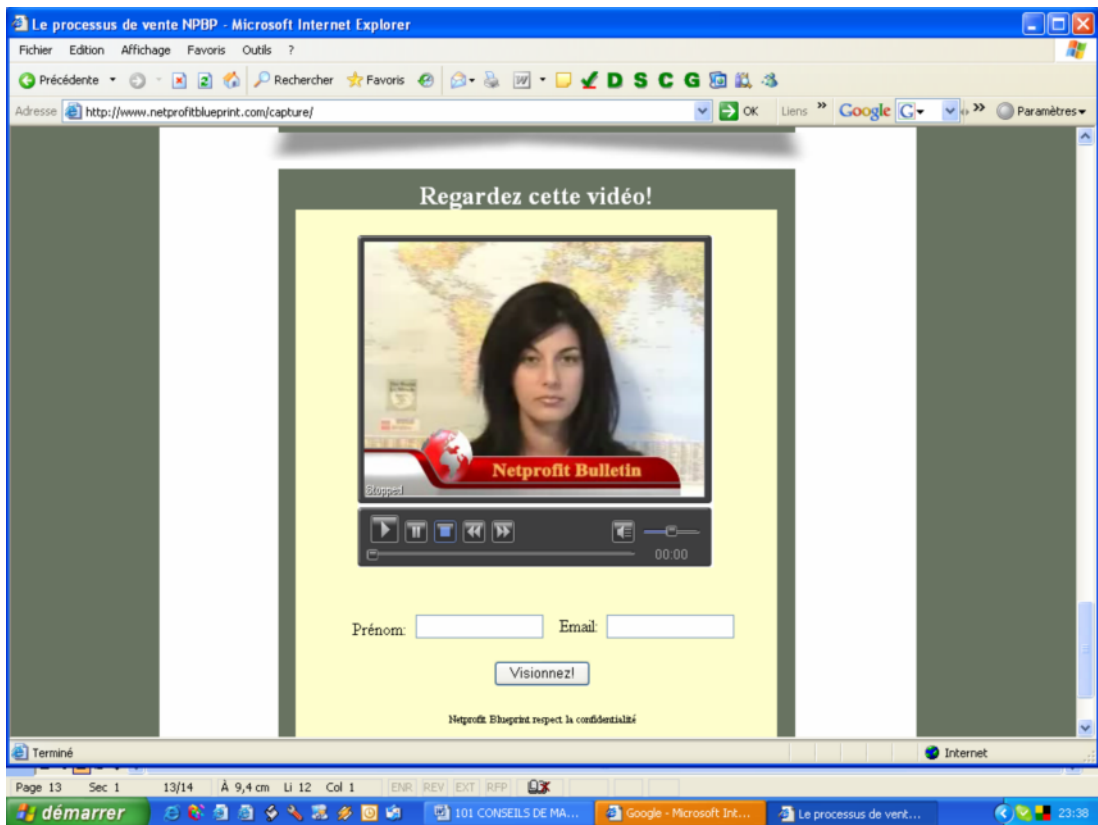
Le processus de vente NPBP - Microsoft Internet Explorer

Fichier Edition Affichage Favoris Outils ?

Précédente Rechercher Favoris D S C G

Adresse http://www.netprofitblueprint.com/capture/ OK Liens » Google G » Paramètres

Regardez cette vidéo!

Netprofit Bulletin

Stopped

00:00

Prénom: Email:

Visionnez!

Netprofit Blueprint respect la confidentialité

Terminé Internet

Page 13 Sec 1 13/14 À 9,4 cm Li 12 Col 1 ENR REV EXT RFP

démarrer 101 CONSEILS DE MA... Google - Microsoft Int... Le processus de vent... 23:38